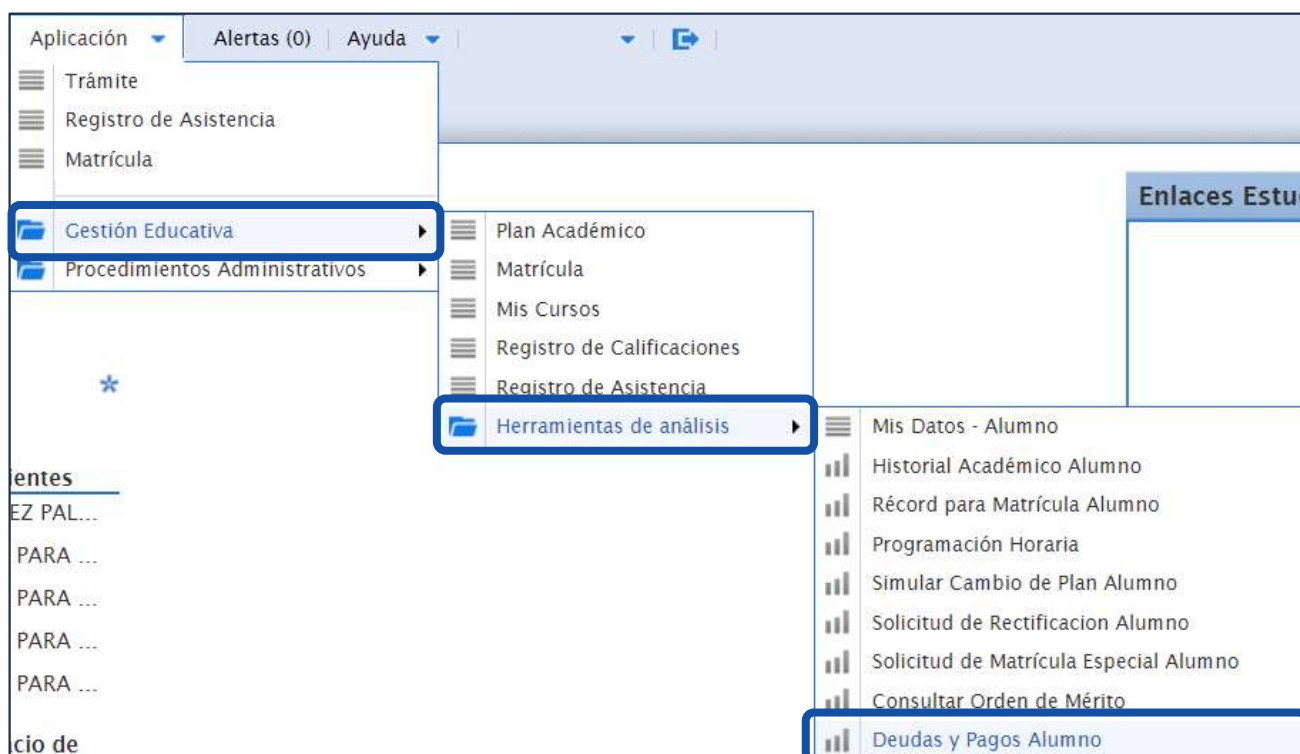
Aplicación | Alertas (0) | Ayuda

Trámite
Registro de Asistencia
Matrícula
Gestión Educativa
Procedimientos Administrativos

Plan Académico
Matrícula
Mis Cursos
Registro de Calificaciones
Registro de Asistencia
Herramientas de análisis

Mis Datos - Alumno
Historial Académico Alumno
Récord para Matrícula Alumno
Programación Horaria
Simular Cambio de Plan Alumno
Solicitud de Rectificacion Alumno
Solicitud de Matrícula Especial Alumno
Consultar Orden de Mérito
Deudas y Pagos Alumno

Enlaces Estu

*

ientes
EZ PAL...
PARA ...
PARA ...
PARA ...
PARA ...

cio de